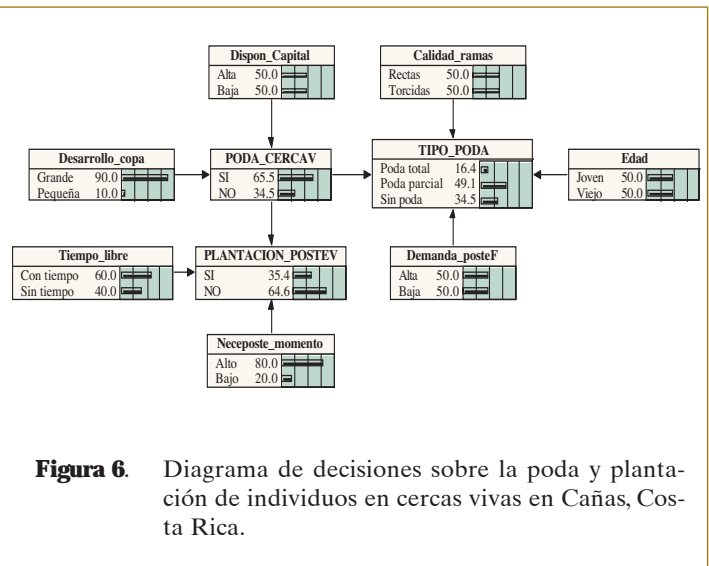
Dispon_Capital
Alta 50.0
Baja 50.0

Calidad_ramas
Rectas 50.0
Torcidas 50.0

Desarrollo_copa
Grande 90.0
Pequeña 10.0

PODA_CERCAV
SI 65.5
NO 34.5

TIPO_PODA
Poda total 16.4
Poda parcial 49.1
Sin poda 34.5

Edad
Joven 50.0
Viejo 50.0

Tiempo_libre
Con tiempo 60.0
Sin tiempo 40.0

PLANTACION_POSTEV
SI 35.4
NO 64.6

Demanda_posteF
Alta 50.0
Baja 50.0

Neceposte_momento
Alto 80.0
Bajo 20.0

**Figura 6**. Diagrama de decisiones sobre la poda y plantación de individuos en cercas vivas en Cañas, Costa Rica.